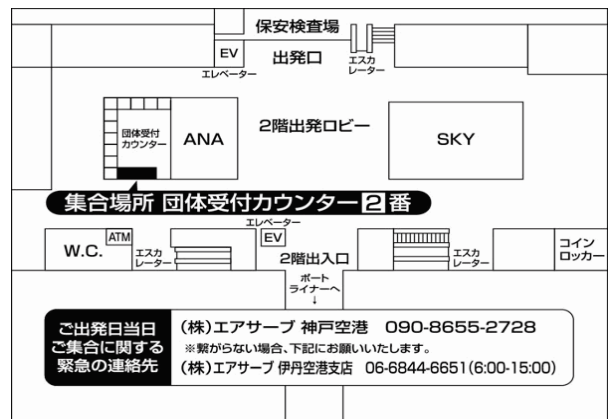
保安検査場

EV
エレベーター

出発口

エスカレーター

団体受付カウンター

ANA

2階出発ロビー

SKY

集合場所 団体受付カウンター 2 番

エレベーター

EV

ATM

W.C.

エスカレーター

2階出入口

エスカレーター

コインロッカー

ポートライナーへ
↓

ご出発当日
ご集合に関する
緊急の連絡先

(株)エアサーブ 神戸空港 090-8655-2728
※繋がらない場合、下記にお願いいたします。
(株)エアサーブ 伊丹空港支店 06-6844-6651(6:00-15:00)